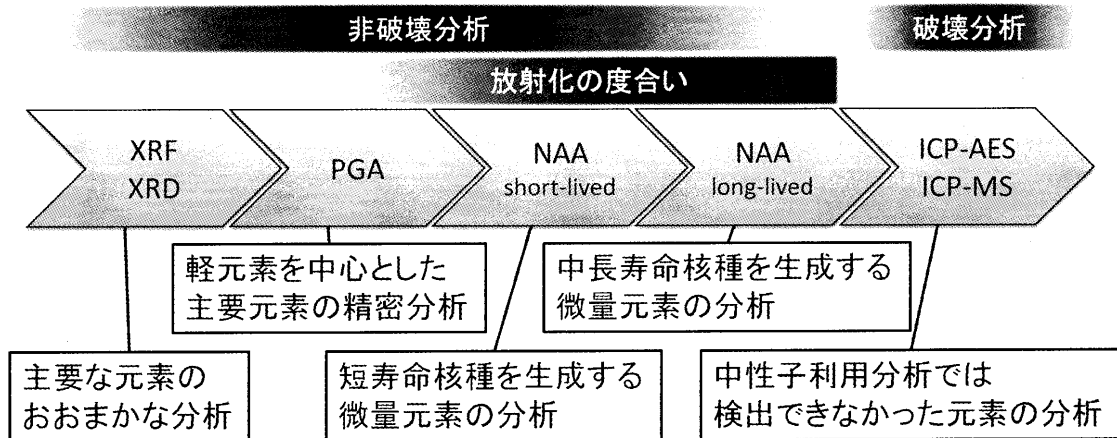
非破壊分析

破壊分析

放射化の度合い

XRF
XRD

PGA

NAA
short-lived

NAA
long-lived

ICP-AES
ICP-MS

軽元素を中心とした
主要元素の精密分析

中長寿命核種を生成する
微量元素の分析

主要な元素の
おおまかな分析

短寿命核種を生成する
微量元素の分析

中性子利用分析では
検出できなかった元素の分析